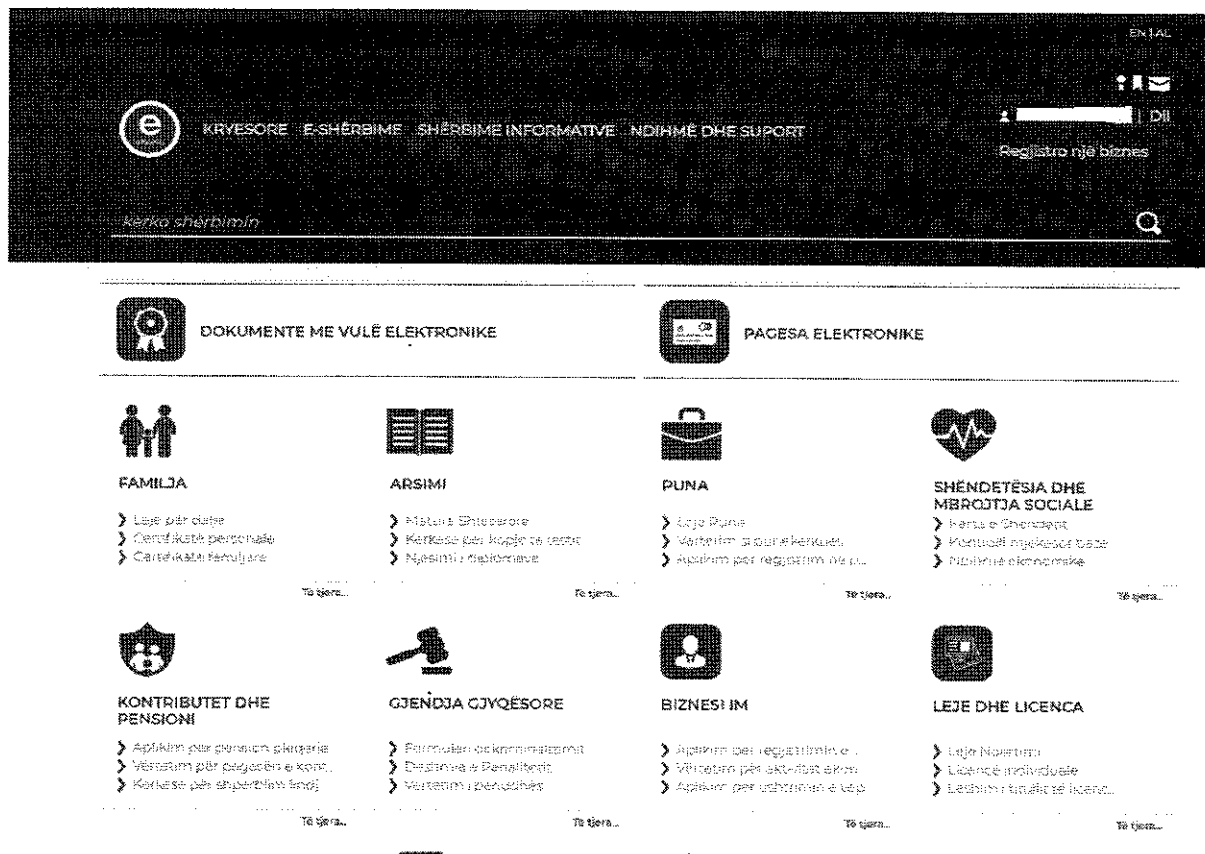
EN | AL

KRYESORE E-SHËRBIME SHËRBIME INFORMATIVE NDIHMË DHE SUPORT

| Dil

Regjistro një biznes

kerko sherbimin

DOKUMENTE ME VULË ELEKTRONIKE

PAGESA ELEKTRONIKE

FAMILJA

Leje për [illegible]
Certifikatë personale
Certifikatë familjare

Të tjera...

ARSIMI

Matura Shtetërore
Kerkesë për kopje të testit
Njësimi i diplomave

Të tjera...

PUNA

Leje Pune
Vërtetim si punëkerkues
Aplikim për regjistrim në p...

Të tjera...

SHËNDETËSIA DHE MBROJTJA SOCIALE

Karta e Shëndetit
Kontrolli mjekësor bazë
Ndihmë ekonomike

Të tjera...

KONTRIBUTET DHE PENSIONI

Aplikim për pension pleqërie
Vërtetim për pagesën e kont...
Kerkesë për shpërblim fundi

Të tjera...

GJENDJA GJYQËSORE

Formular për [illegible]
Dëshmia e Penalitetit
Vërtetim i pafundësisë

Të tjera...

BIZNESI IM

Aplikim për regjistrimin e ...
Vërtetim për aktivitet ekon...
Aplikim për ushtrimin e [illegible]

Të tjera...

LEJE DHE LICENCA

Leje Noterimi
Licencë individuale
Lëshim i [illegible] licenc...

Të tjera...